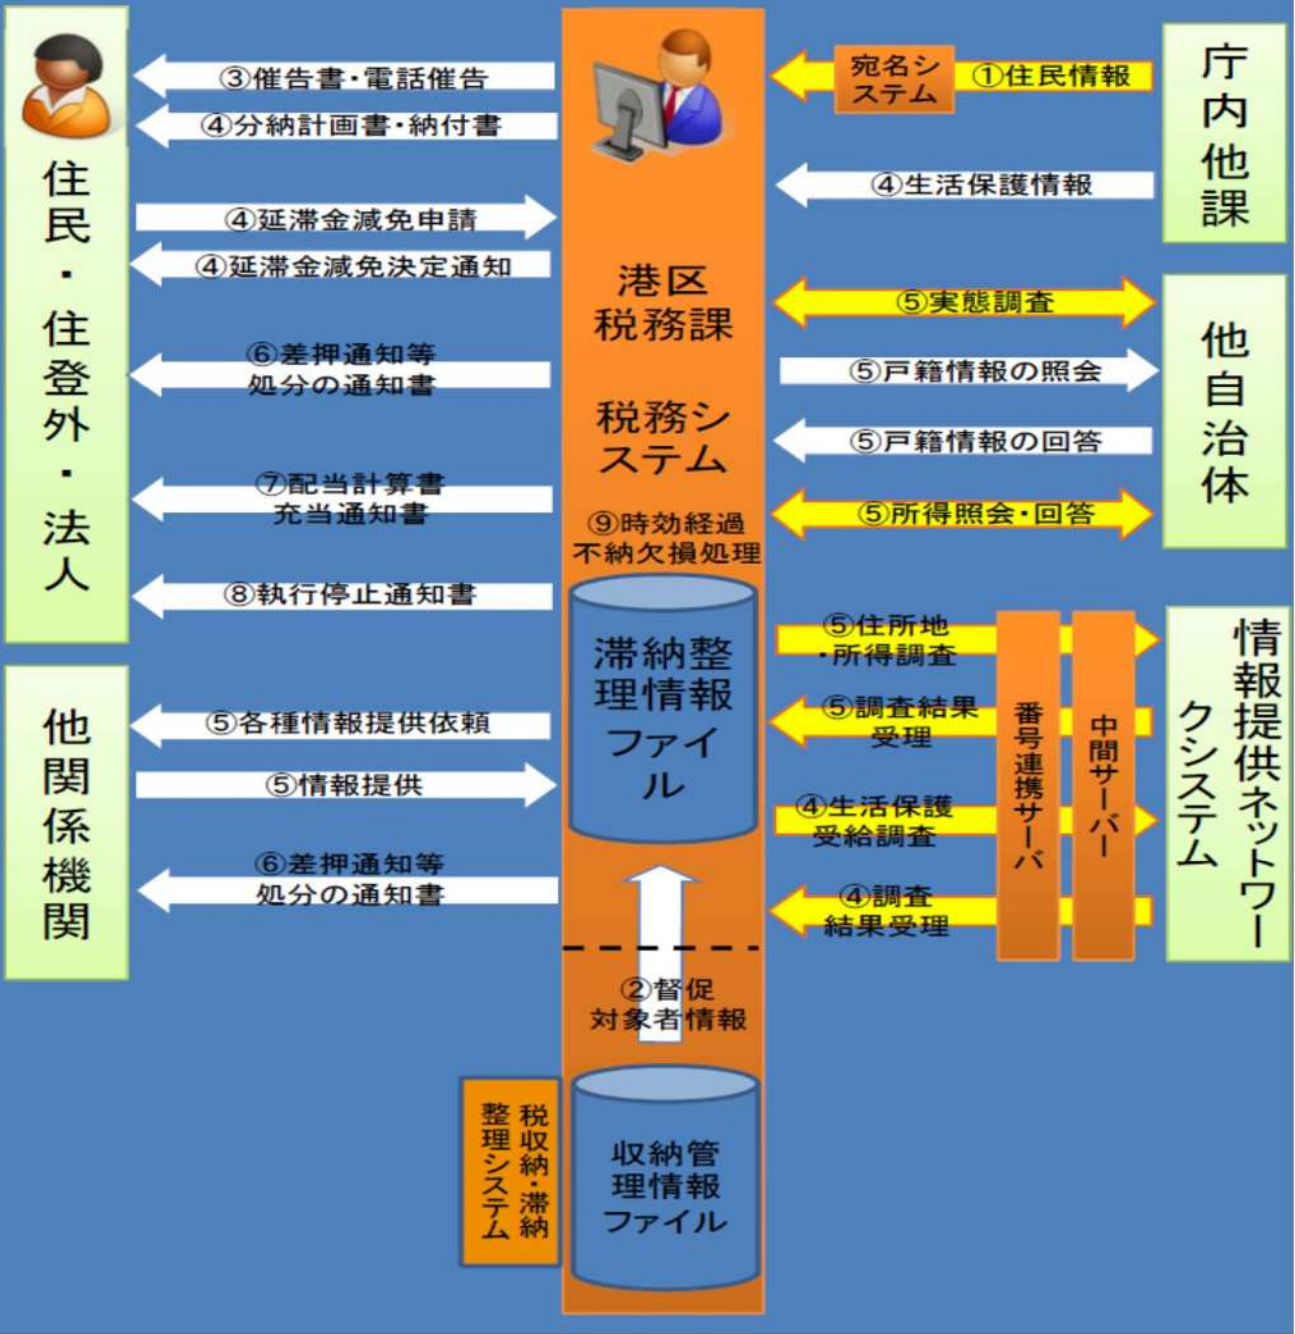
③催告書・電話催告
④分納計画書・納付書

住民・住登外・法人

④延滞金減免申請
④延滞金減免決定通知
⑥差押通知等処分の通知書
⑦配当計算書充当通知書
⑧執行停止通知書

他関係機関

⑤各種情報提供依頼
⑤情報提供
⑥差押通知等処分の通知書

宛名システム
①住民情報

庁内他課

④生活保護情報

港区税務課

税務システム

⑤実態調査
⑤戸籍情報の照会
⑤戸籍情報の回答
⑤所得照会・回答

他自治体

⑨時効経過不納欠損処理

滞納整理情報ファイル

⑤住所地・所得調査
⑤調査結果受理
④生活保護受給調査
④調査結果受理

番号連携サーバ
中間サーバー

情報提供ネットワークシステム

②督促対象者情報

税収納・滞納整理システム

収納管理情報ファイル